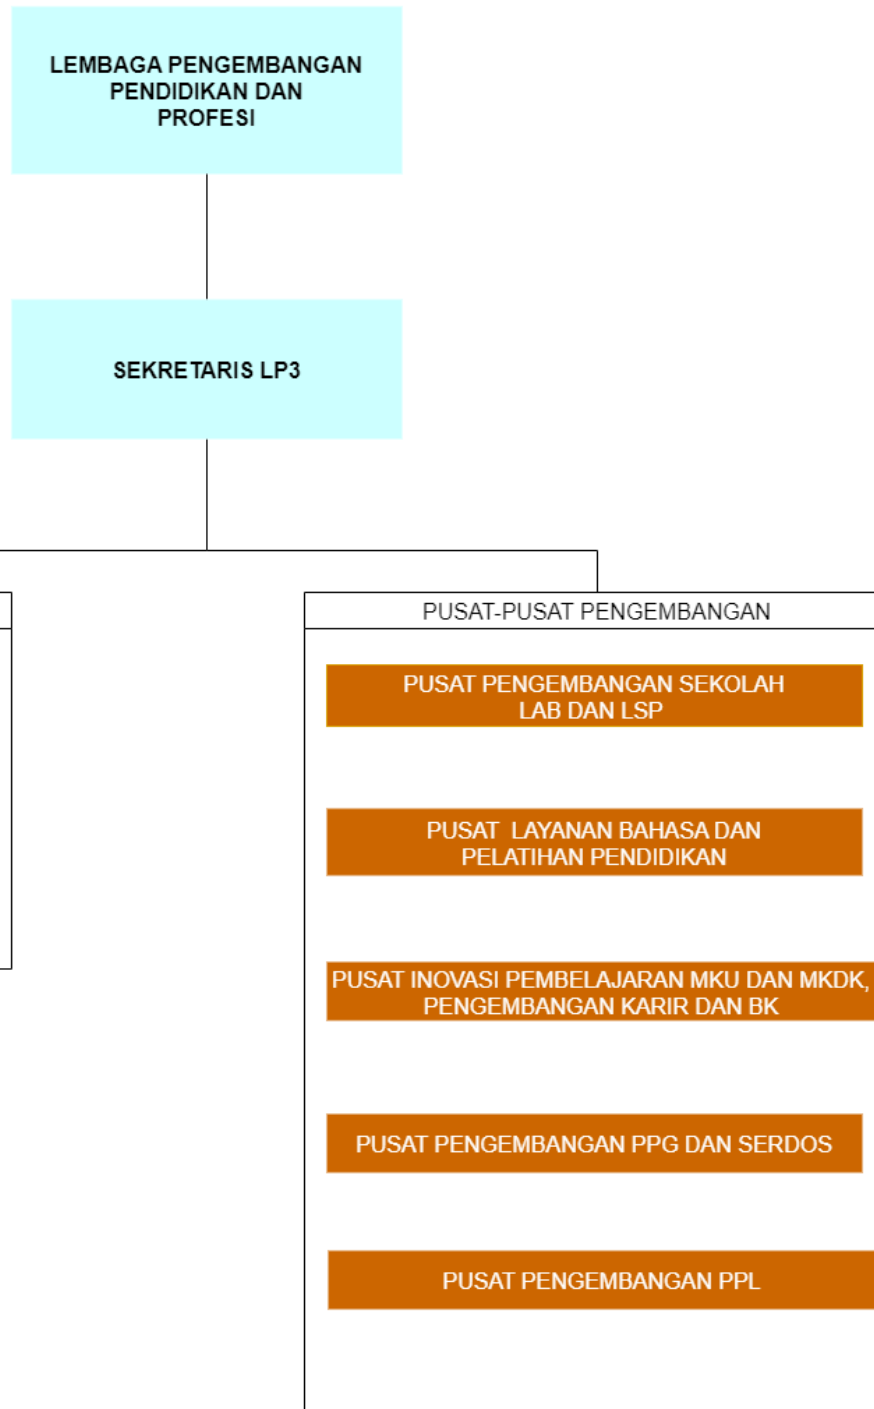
LEMBAGA PENGEMBANGAN PENDIDIKAN DAN PROFESI

SEKRETARIS LP3

PUSAT-PUSAT PENGEMBANGAN

PUSAT PENGEMBANGAN SEKOLAH LAB DAN LSP

PUSAT LAYANAN BAHASA DAN PELATIHAN PENDIDIKAN

PUSAT INOVASI PEMBELAJARAN MKU DAN MKDK, PENGEMBANGAN KARIR DAN BK

PUSAT PENGEMBANGAN PPG DAN SERDOS

PUSAT PENGEMBANGAN PPL